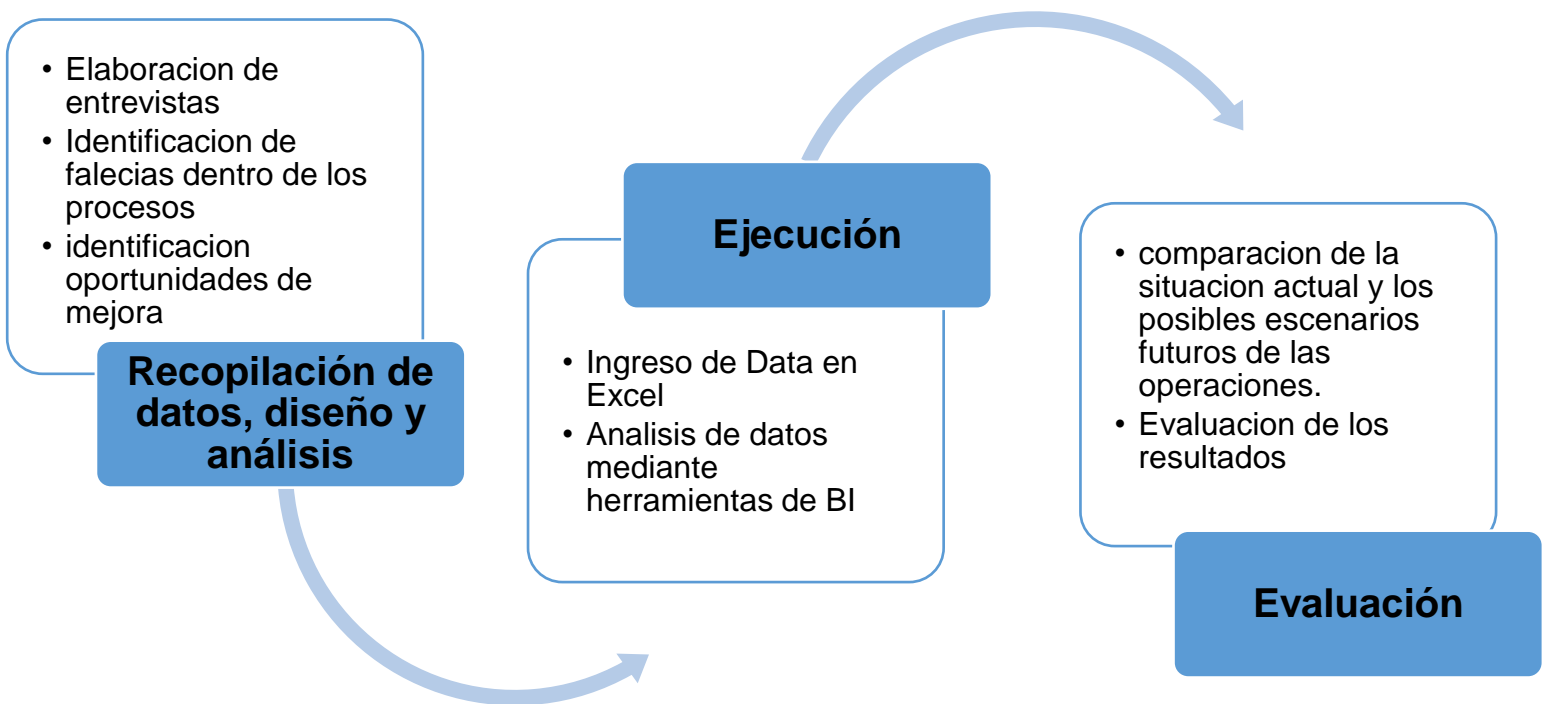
• Elaboracion de entrevistas
• Identificacion de falecias dentro de los procesos
• identificacion oportunidades de mejora

Recopilación de datos, diseño y análisis

Ejecución

• Ingreso de Data en Excel
• Analisis de datos mediante herramientas de BI

• comparacion de la situacion actual y los posibles escenarios futuros de las operaciones.
• Evaluacion de los resultados

Evaluación